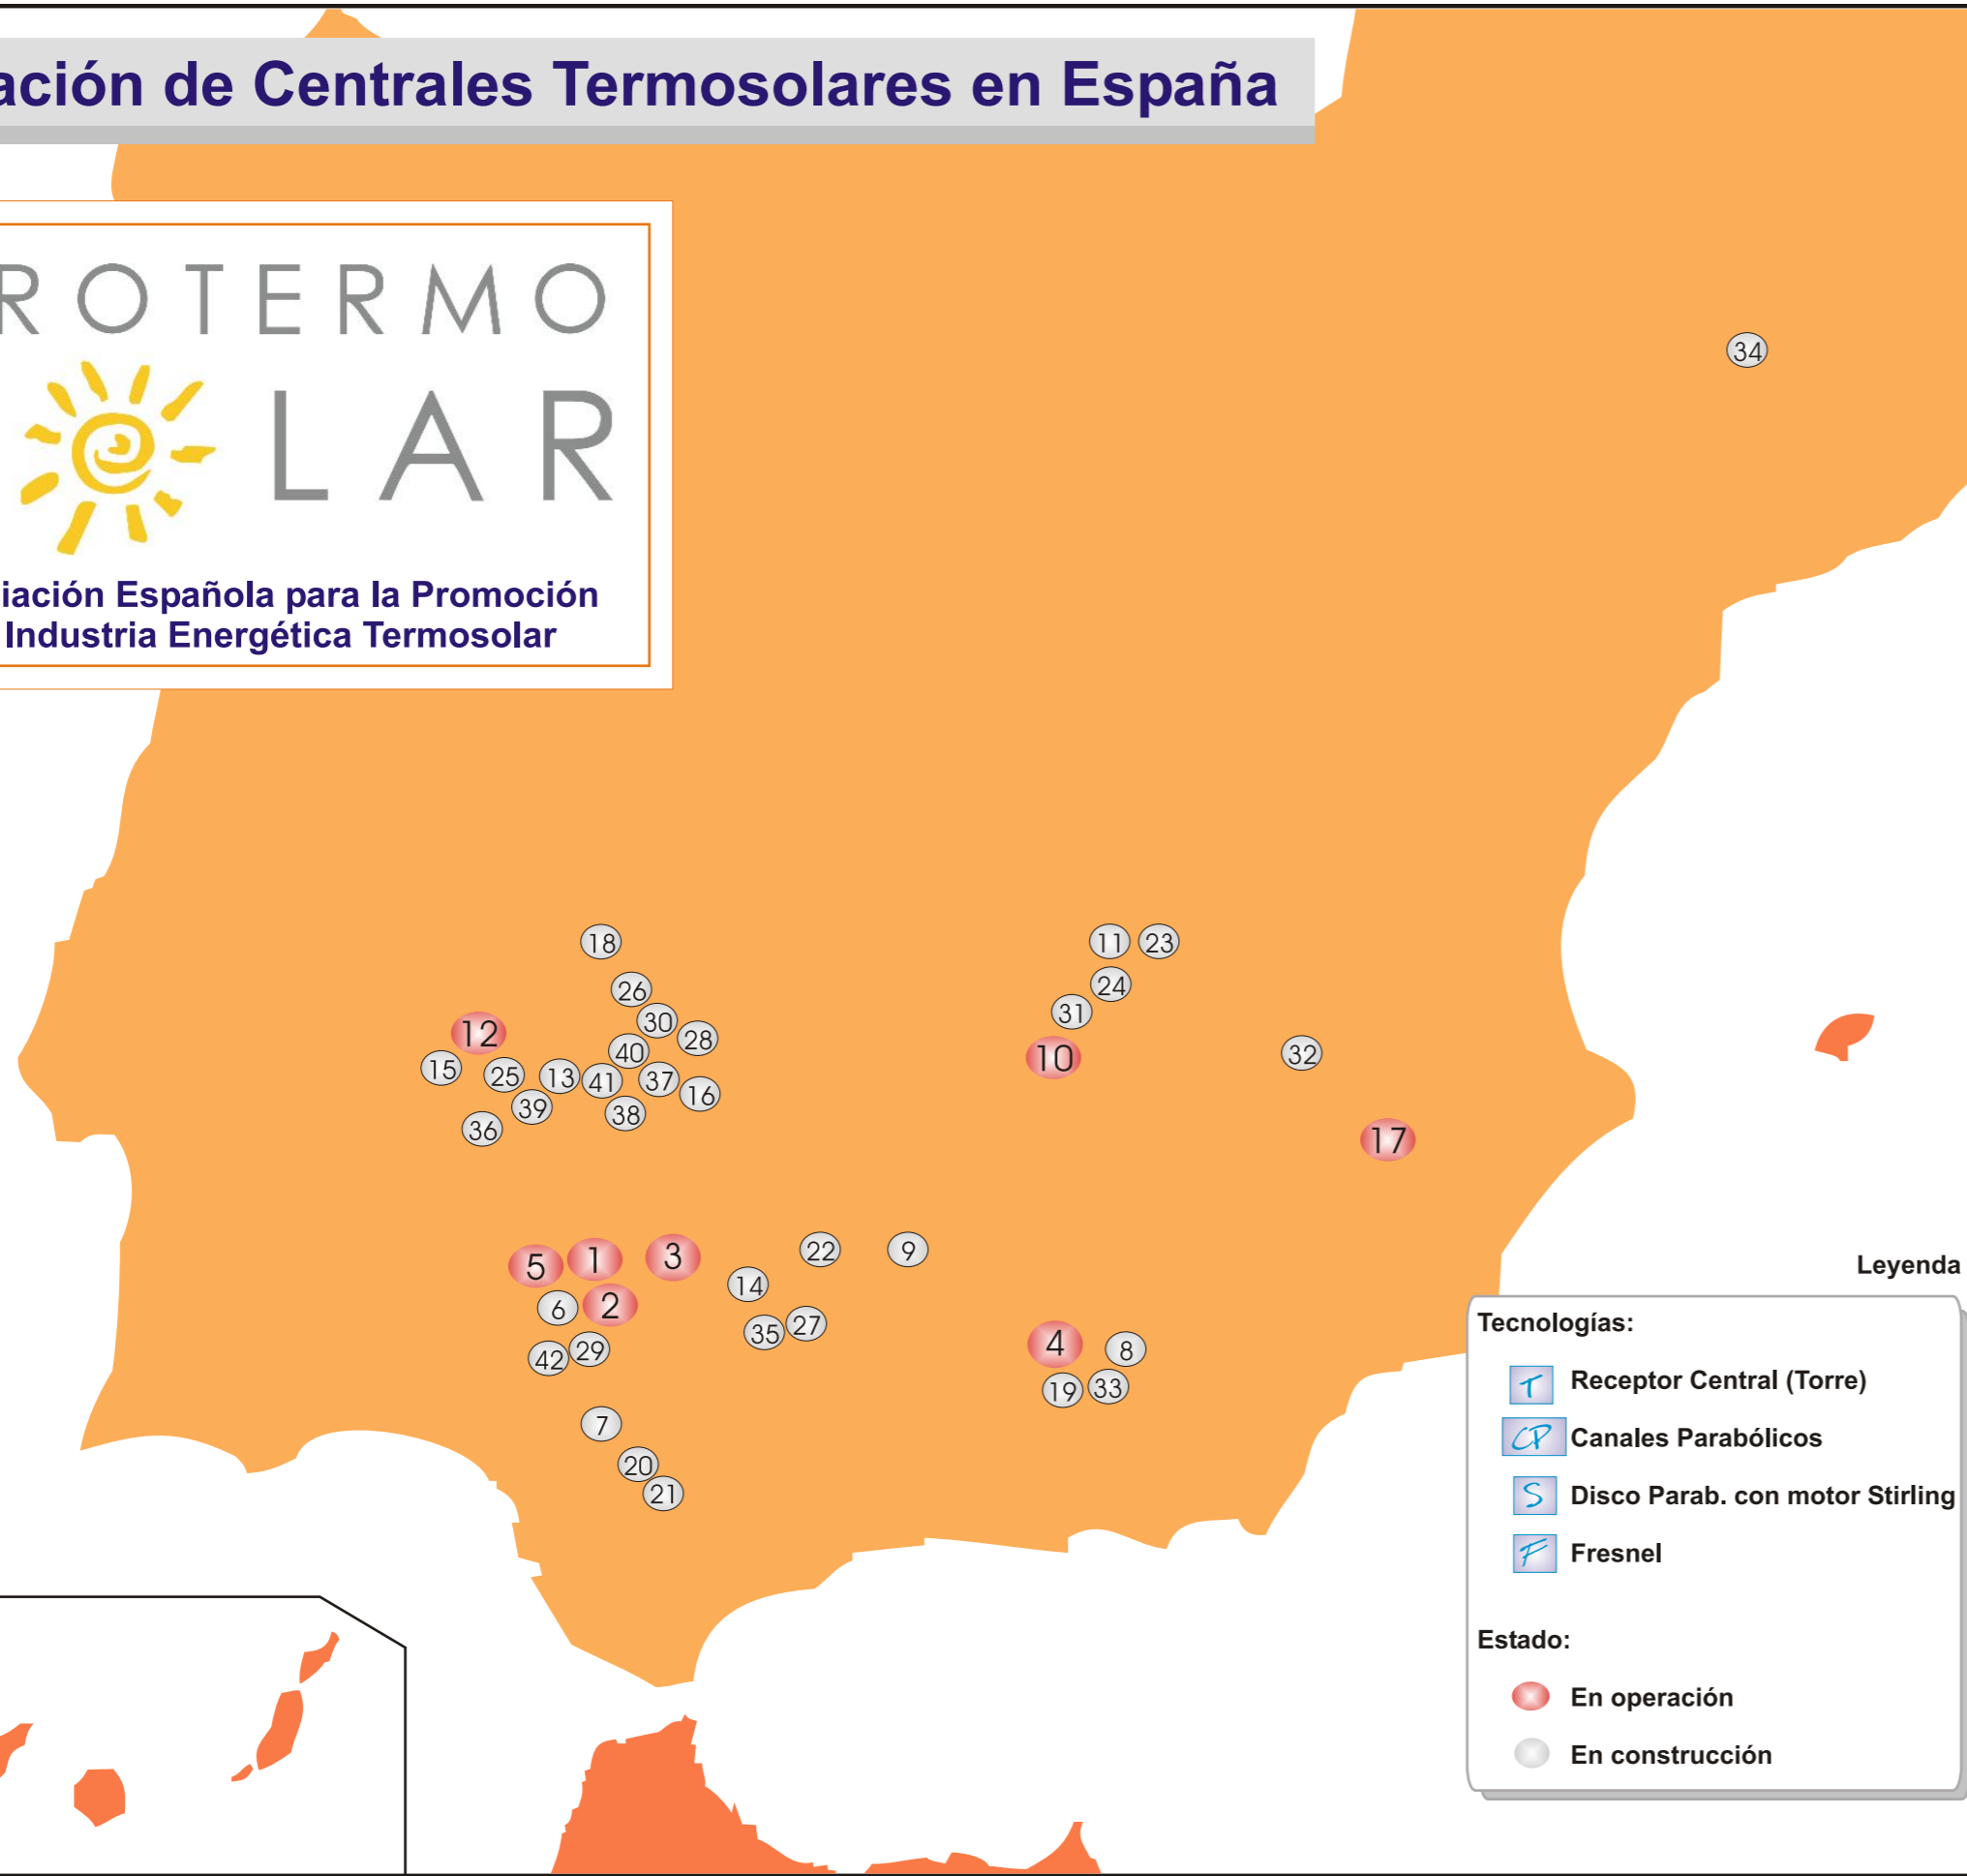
ación de Centrales Termosolares en España

ROTERMO
LAR
iación Española para la Promoción
Industria Energética Termosolar

34
18
11 23
24
26
31
30 28
12
10
32
40
15 25 13 41 37 16
39 38
36
17
5 1 3
22 9
14
6 2
35 27
4 8
42 29
19 33
7
20
21

Leyenda
Tecnologías:
T Receptor Central (Torre)
CP Canales Parabólicos
S Disco Parab. con motor Stirling
F Fresnel
Estado:
En operación
En construcción